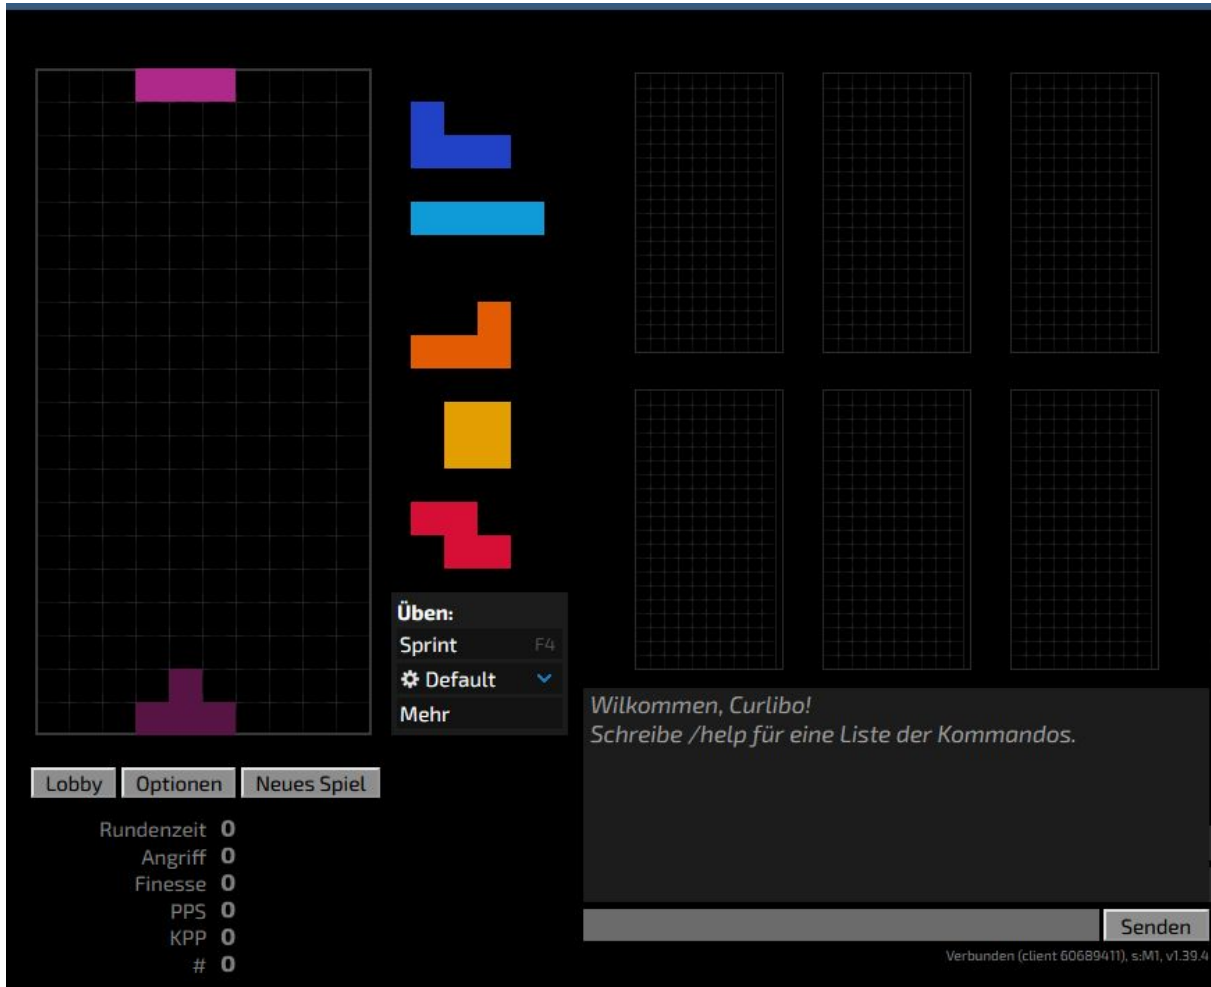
Üben:
Sprint F4
Default
Mehr

Wilkommen, Curlibo!
Schreibe /help für eine Liste der Kommandos.

Lobby Optionen Neues Spiel

Rundenzeit 0
Angriff 0
Finesse 0
PPS 0
KPP 0
# 0

Senden

Verbunden (client 60689411), s:M1, v1.39.4